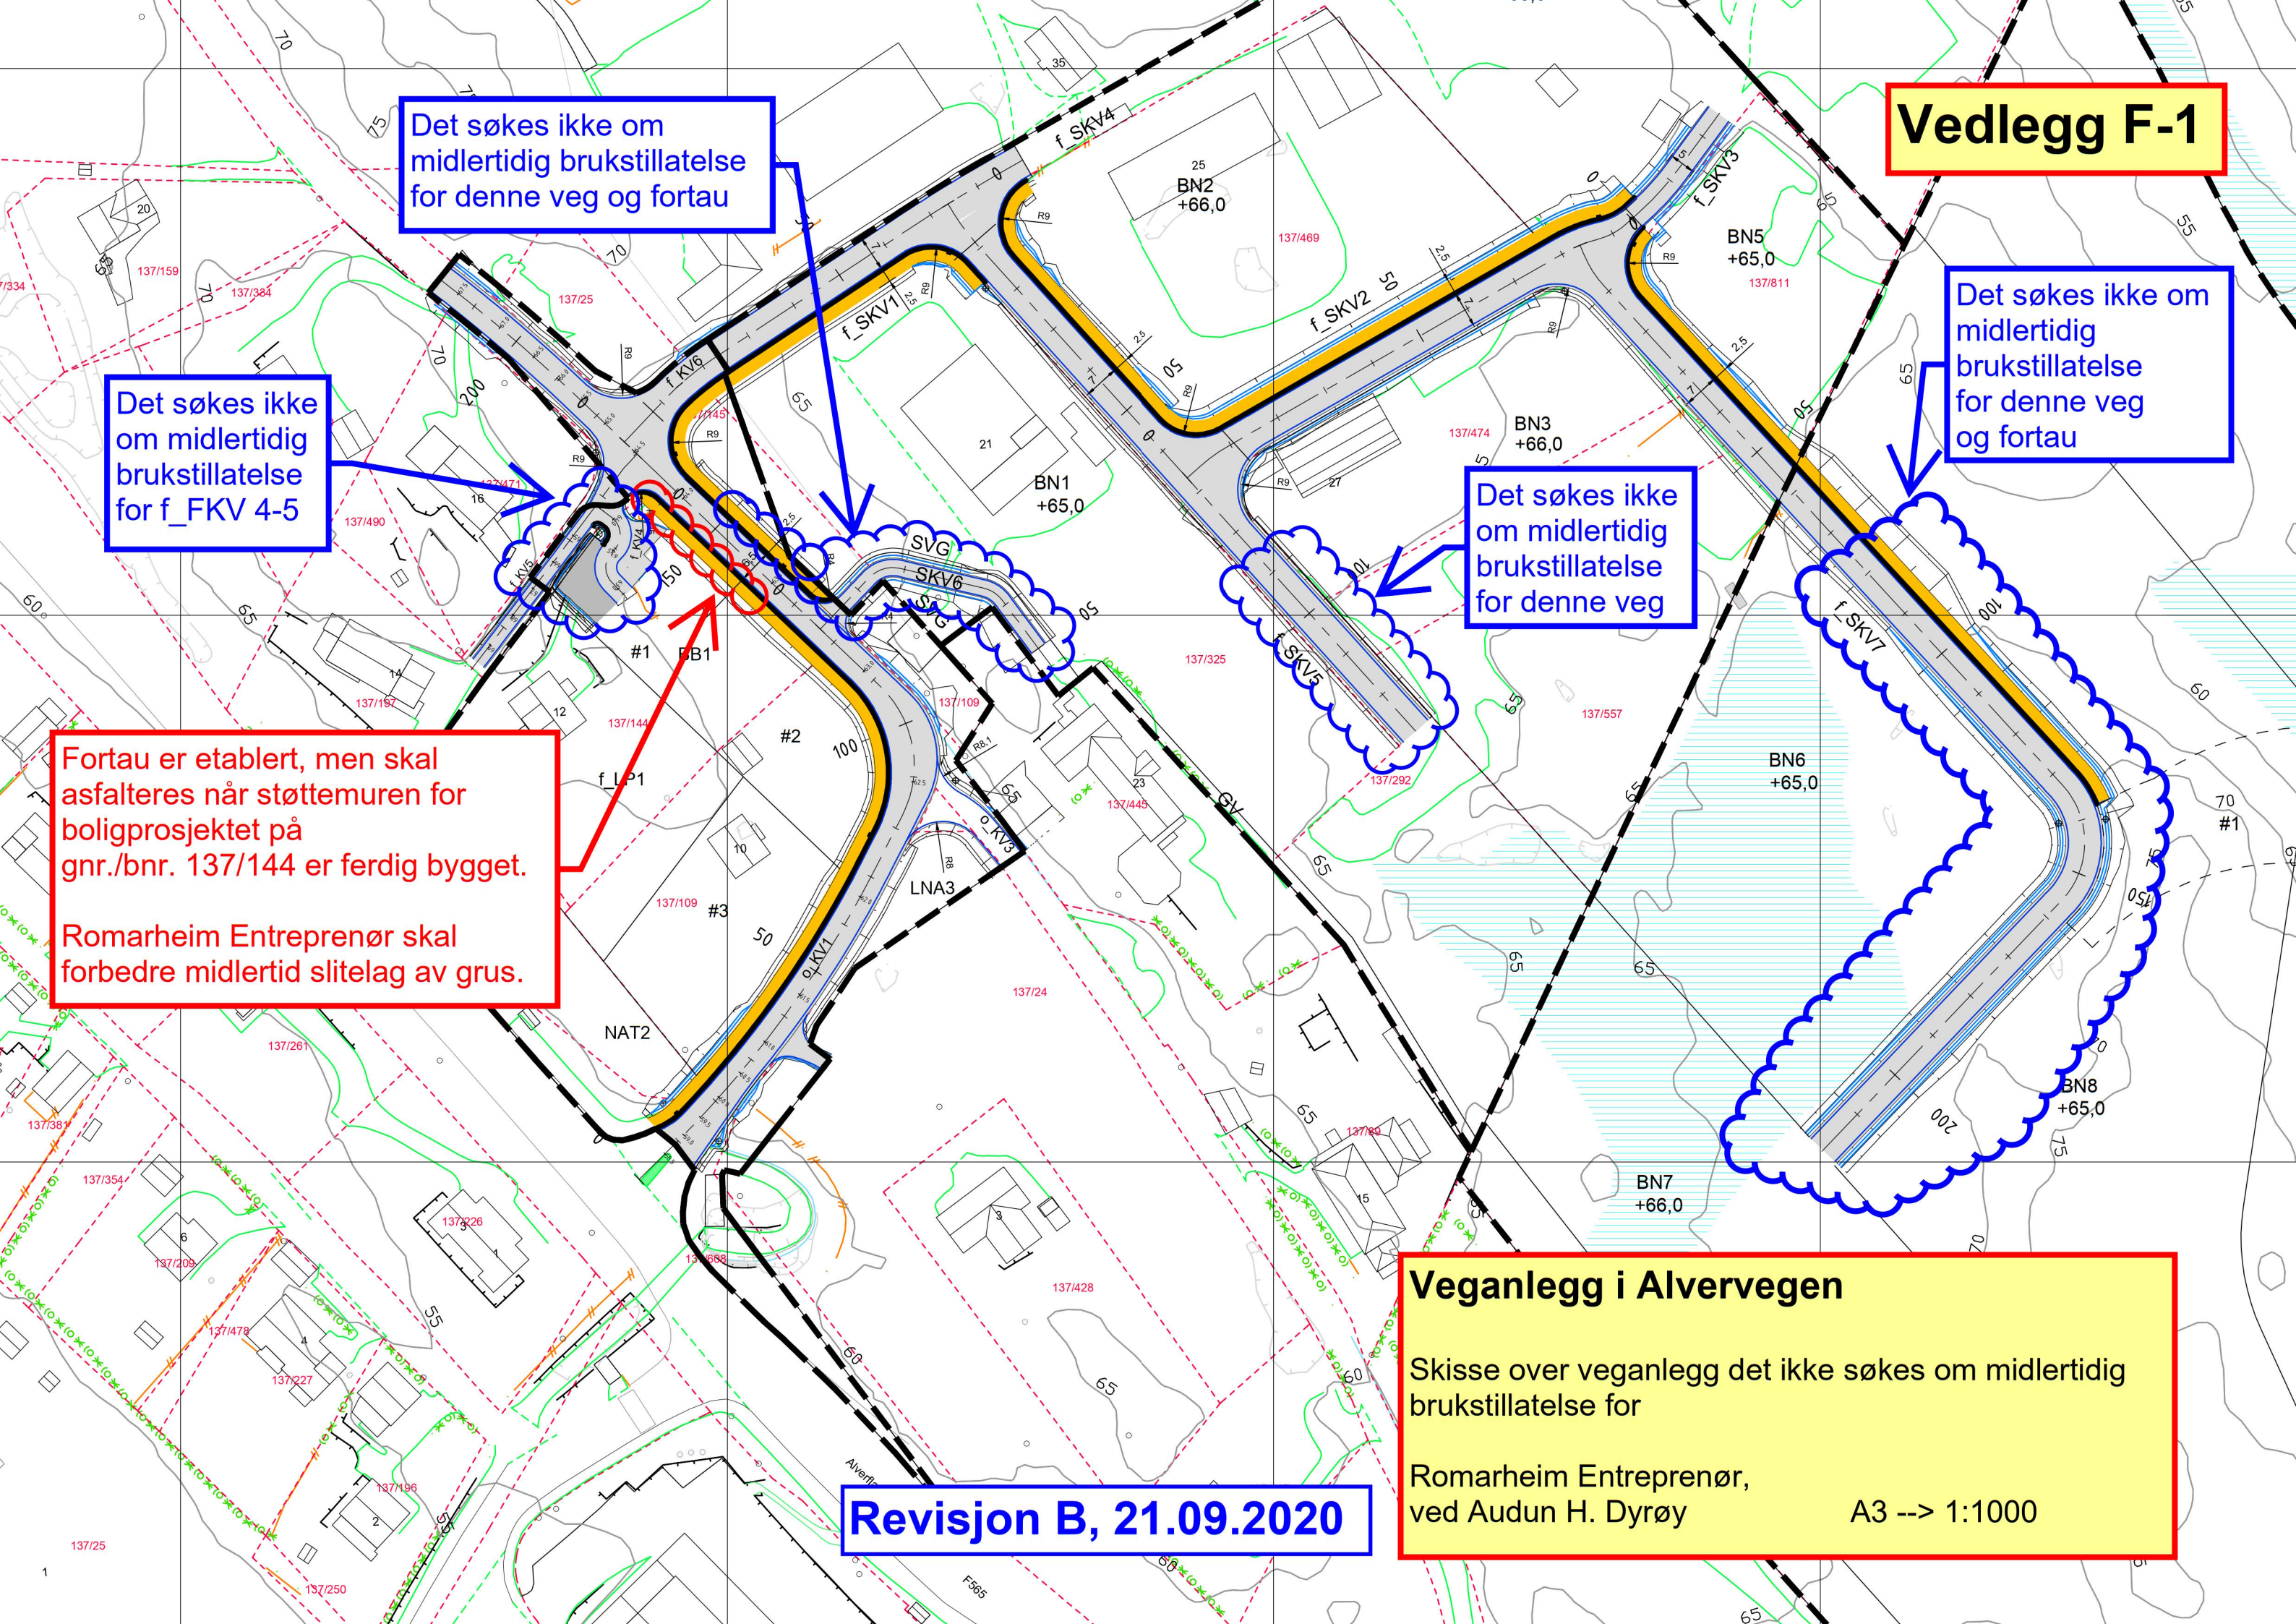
Vedlegg F-1

Det søkes ikke om midlertidig brukstillatelse for denne veg og fortau

Det søkes ikke om midlertidig brukstillatelse for denne veg og fortau

Det søkes ikke om midlertidig brukstillatelse for f_FKV 4-5

Det søkes ikke om midlertidig brukstillatelse for denne veg

Fortau er etablert, men skal asfalteres når støttemuren for boligprosjektet på gnr./bnr. 137/144 er ferdig bygget.

Romarheim Entreprenør skal forbedre midlertid slitelag av grus.

f_SKV4
f_SKV1
f_SKV2
f_SKV3
f_SKV5
f_SKV7
f_KV6
f_KV5
f_KV4
o_KV1
o_KV3
SVG
SKV6
SVG
GV
f_LP1
NAT2
LNA3
#1
#2
#3
FB1
BN1
+65,0
BN2
+66,0
BN3
+66,0
BN5
+65,0
BN6
+65,0
BN7
+66,0
BN8
+65,0
137/159
137/384
137/334
137/25
137/145
137/471
137/490
137/197
137/144
137/109
137/469
137/474
137/811
137/325
137/557
137/292
137/445
137/24
137/261
137/381
137/354
137/209
137/226
137/478
137/227
137/196
137/250
137/608
137/428
137/89
R9
R8
R8,1
70
75
65
60
55
50
100
150
200
#1

Veganlegg i Alvervegen

Skisse over veganlegg det ikke søkes om midlertidig brukstillatelse for

Romarheim Entreprenør,
ved Audun H. Dyrøy A3 --> 1:1000

Revisjon B, 21.09.2020